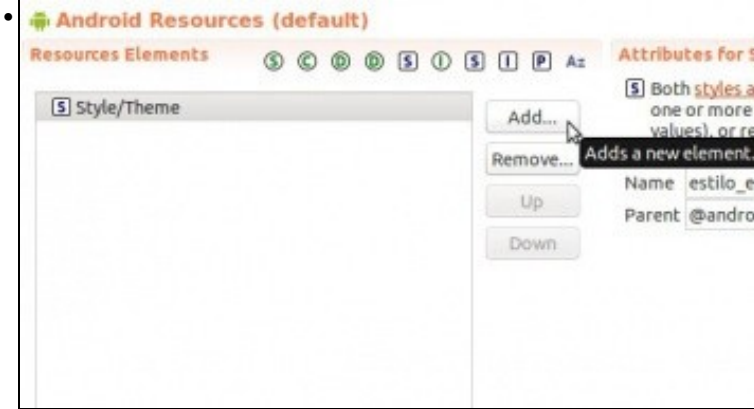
Android Resources (default)

Resources Elements

S C D D S D S I P Az

Attributes for S

S Style/Theme

Add...

Remove...

Up

Down

Adds a new element.

S Both styles a one or more values), or re

Name estilo_e

Parent @andro